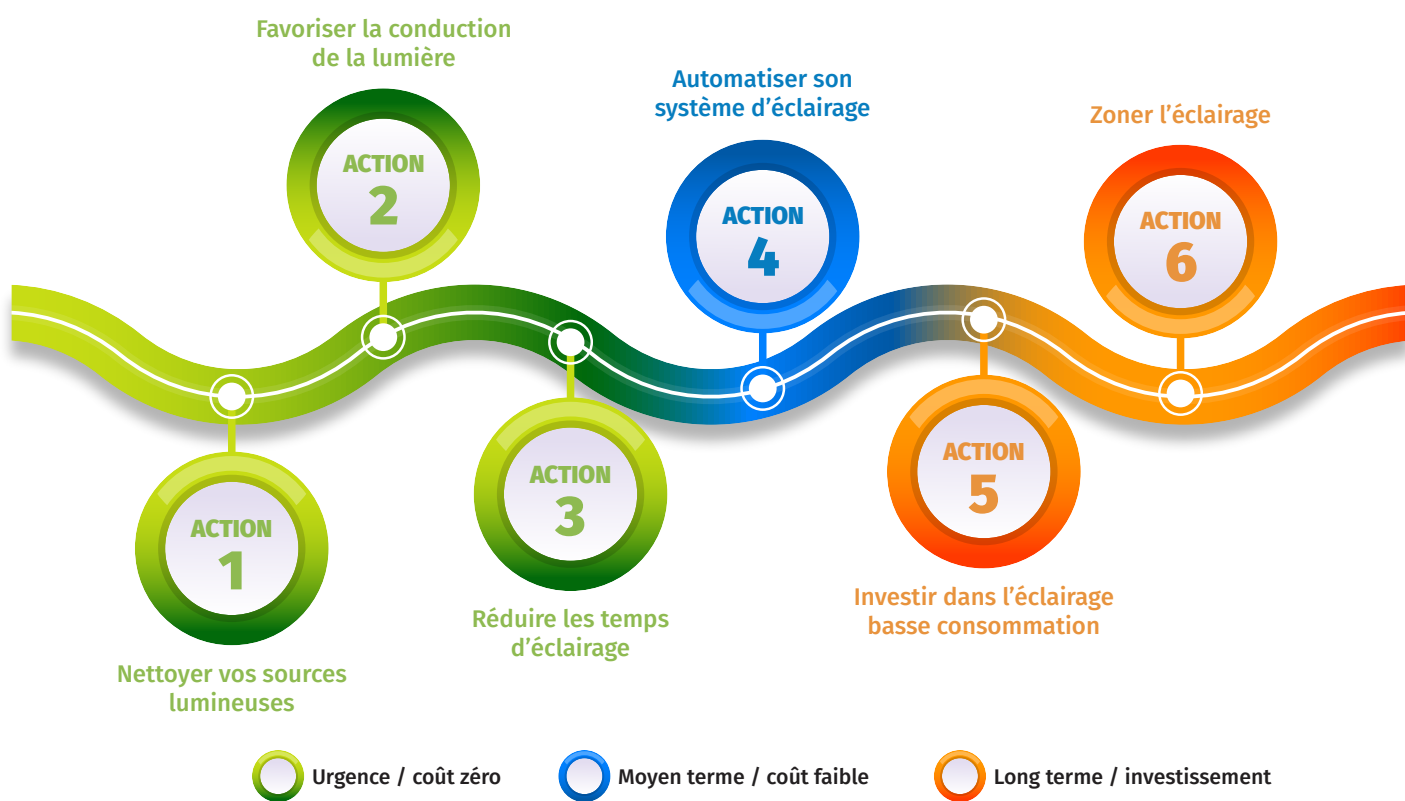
Favoriser la conduction de la lumière

ACTION 2

Automatiser son système d'éclairage

ACTION 4

Zoner l'éclairage

ACTION 6

ACTION 1

Nettoyer vos sources lumineuses

ACTION 3

Réduire les temps d'éclairage

ACTION 5

Investir dans l'éclairage basse consommation

Urgence / coût zéro

Moyen terme / coût faible

Long terme / investissement